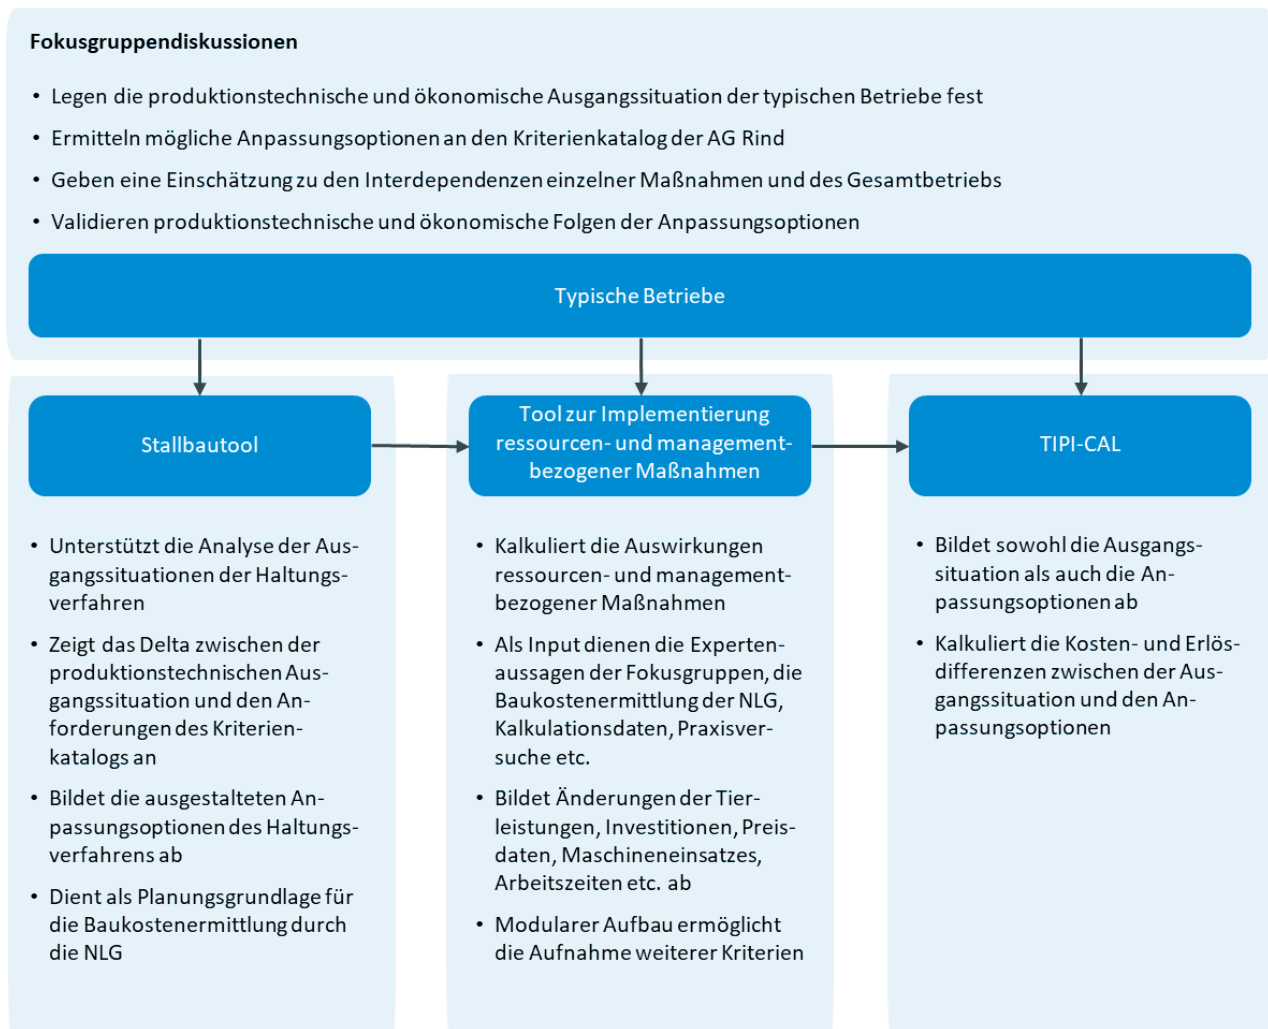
Fokusgruppendiskussionen

• Legen die produktionstechnische und ökonomische Ausgangssituation der typischen Betriebe fest
• Ermitteln mögliche Anpassungsoptionen an den Kriterienkatalog der AG Rind
• Geben eine Einschätzung zu den Interdependenzen einzelner Maßnahmen und des Gesamtbetriebs
• Validieren produktionstechnische und ökonomische Folgen der Anpassungsoptionen

Typische Betriebe

Stallbautool

• Unterstützt die Analyse der Ausgangssituationen der Haltungsverfahren
• Zeigt das Delta zwischen der produktionstechnischen Ausgangssituation und den Anforderungen des Kriterienkatalogs an
• Bildet die ausgestalteten Anpassungsoptionen des Haltungsverfahrens ab
• Dient als Planungsgrundlage für die Baukostenermittlung durch die NLG

Tool zur Implementierung ressourcen- und managementbezogener Maßnahmen

• Kalkuliert die Auswirkungen ressourcen- und managementbezogener Maßnahmen
• Als Input dienen die Expertenaussagen der Fokusgruppen, die Baukostenermittlung der NLG, Kalkulationsdaten, Praxisversuche etc.
• Bildet Änderungen der Tierleistungen, Investitionen, Preisdaten, Maschineneinsatzes, Arbeitszeiten etc. ab
• Modularer Aufbau ermöglicht die Aufnahme weiterer Kriterien

TIPI-CAL

• Bildet sowohl die Ausgangssituation als auch die Anpassungsoptionen ab
• Kalkuliert die Kosten- und Erlösdifferenzen zwischen der Ausgangssituation und den Anpassungsoptionen